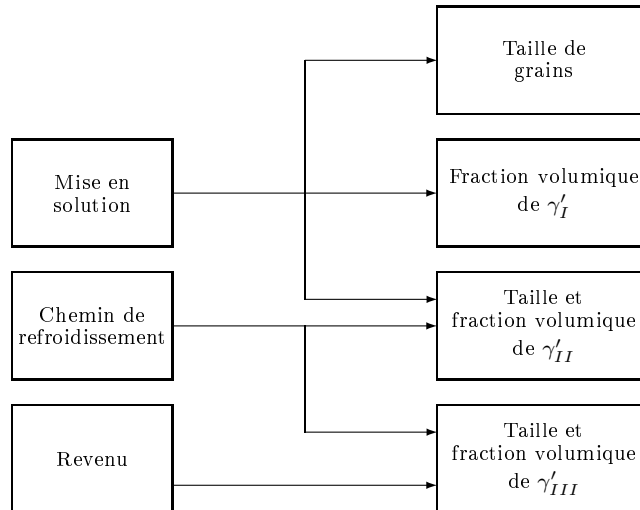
Mise en solution

Chemin de refroidissement

Revenu

Taille de grains

Fraction volumique de $\gamma'_I$

Taille et fraction volumique de $\gamma'_{II}$

Taille et fraction volumique de $\gamma'_{III}$